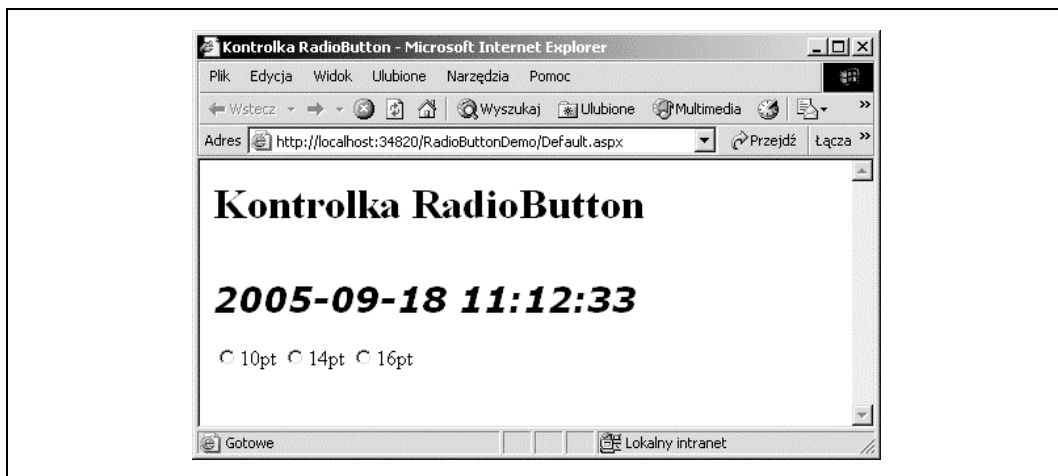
Kontrolka RadioButton - Microsoft Internet Explorer

Plik Edycja Widok Ulubione Narzędzia Pomoc

Wstecz Wyszukaj Ulubione Multimedia

Adres http://localhost:34820/RadioButtonDemo/Default.aspx Przejdź Łącza »

# Kontrolka RadioButton

## *2005-09-18 11:12:33*

10pt 14pt 16pt

Gotowe Lokalny intranet